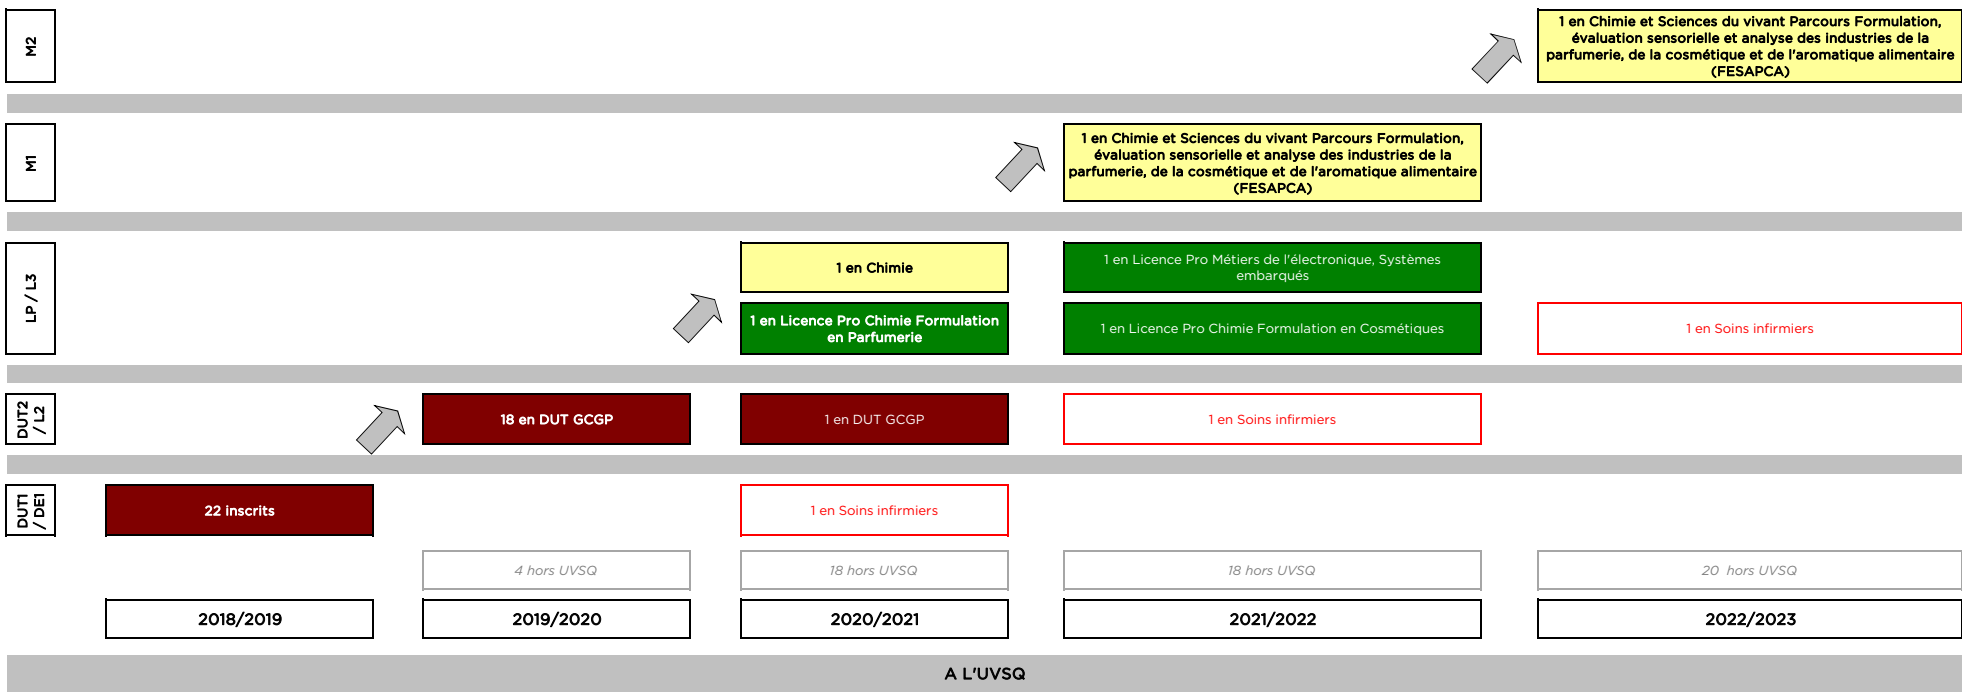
M2

1 en Chimie et Sciences du vivant Parcours Formulation, évaluation sensorielle et analyse des industries de la parfumerie, de la cosmétique et de l'aromatique alimentaire (FESAPCA)

M1

1 en Chimie et Sciences du vivant Parcours Formulation, évaluation sensorielle et analyse des industries de la parfumerie, de la cosmétique et de l'aromatique alimentaire (FESAPCA)

LP / L3

1 en Chimie

1 en Licence Pro Chimie Formulation en Parfumerie

1 en Licence Pro Métiers de l'électronique, Systèmes embarqués

1 en Licence Pro Chimie Formulation en Cosmétiques

1 en Soins infirmiers

DUT2 / L2

18 en DUT GCGP

1 en DUT GCGP

1 en Soins infirmiers

DUT1 / DEI

22 inscrits

1 en Soins infirmiers

4 hors UVSQ

18 hors UVSQ

18 hors UVSQ

20 hors UVSQ

2018/2019

2019/2020

2020/2021

2021/2022

2022/2023

A L'UVSQ